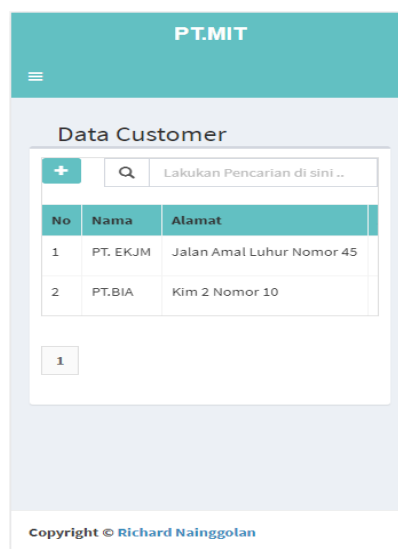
PT.MIT

Data Customer

+

Lakukan Pencarian di sini ..

| No | Nama | Alamat |
|---|---|---|
| 1 | PT. EKJM | Jalan Amal Luhur Nomor 45 |
| 2 | PT.BIA | Kim 2 Nomor 10 |

1

Copyright © Richard Nainggolan